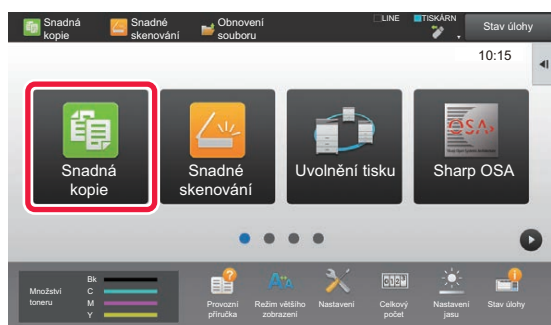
Snadná kopie
Snadné skenování
Obnovení souboru
LINE
TISKÁRN
Stav úlohy
10:15
Snadná kopie
Snadné skenování
Uvolnění tisku
Sharp OSA
OSA
Množství toneru
Bk
C
M
Y
Provozní příručka
Režim většího zobrazení
Nastavení
Celkový počet
Nastavení jasu
Stav úlohy